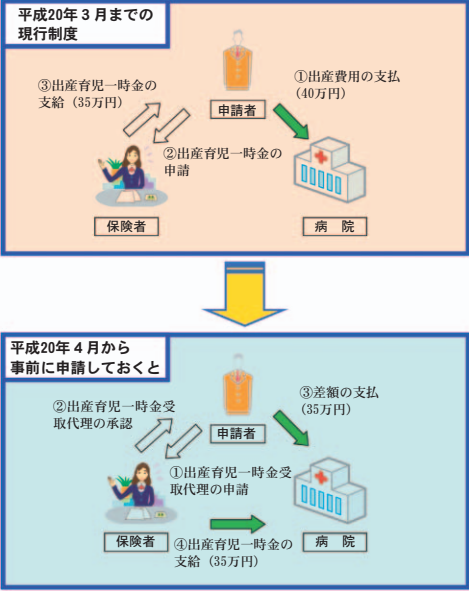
平成20年３月までの
現行制度

③出産育児一時金の
支給（35万円）

申請者

①出産費用の支払
（40万円）

②出産育児一時金の
申請

保険者

病　院

平成20年４月から
事前に申請しておくと

②出産育児一時金受
取代理の承認

申請者

③差額の支払
（35万円）

①出産育児一時金受
取代理の申請

保険者

④出産育児一時金の
支給（35万円）

病　院